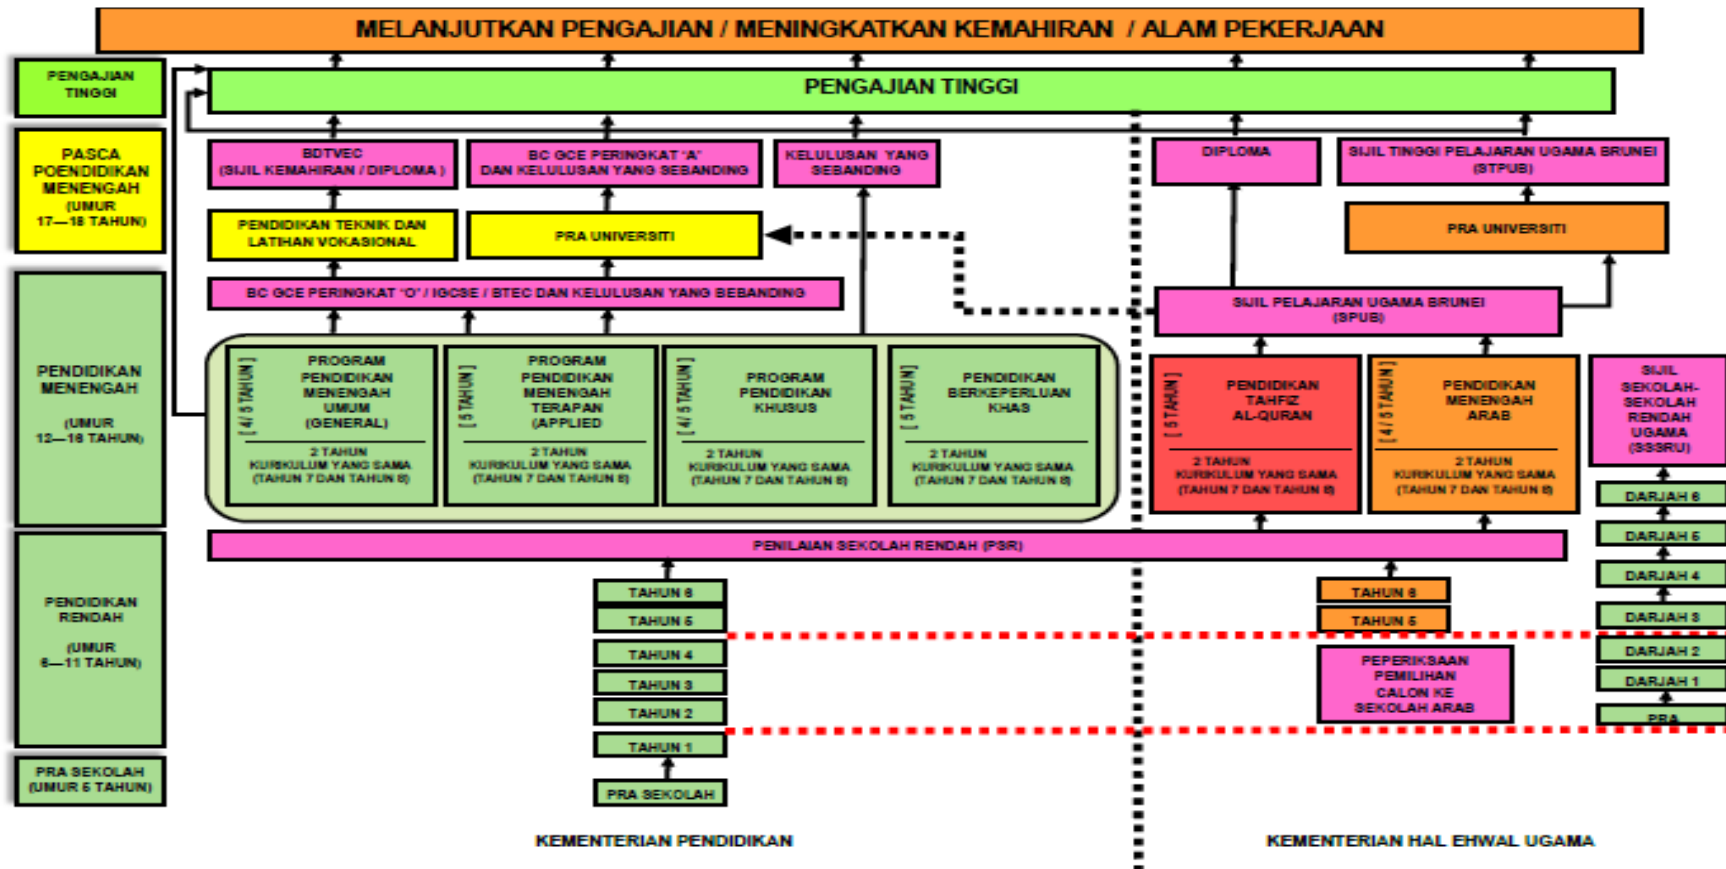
MELANJUTKAN PENGAJIAN / MENINGKATKAN KEMAHIRAN / ALAM PEKERJAAN

PENGAJIAN TINGGI

PASCA POENDIDIKAN MENENGAH (UMUR 17—18 TAHUN)

PENDIDIKAN MENENGAH (UMUR 12—16 TAHUN)

PENDIDIKAN RENDAH (UMUR 6—11 TAHUN)

PRA SEKOLAH (UMUR 5 TAHUN)

PENGAJIAN TINGGI

BDTVEC (SIJIL KEMAHIRAN / DIPLOMA )

BC GCE PERINGKAT 'A' DAN KELULUSAN YANG SEBANDING

KELULUSAN YANG SEBANDING

DIPLOMA

SIJIL TINGGI PELAJARAN UGAMA BRUNEI (STPUB)

PENDIDIKAN TEKNIK DAN LATIHAN VOKASIONAL

PRA UNIVERSITI

PRA UNIVERSITI

BC GCE PERINGKAT 'O' / IGCSE / BTEC DAN KELULUSAN YANG SEBANDING

SIJIL PELAJARAN UGAMA BRUNEI (SPUB)

[ 4 / 5 TAHUN ] PROGRAM PENDIDIKAN MENENGAH UMUM (GENERAL) 2 TAHUN KURIKULUM YANG SAMA (TAHUN 7 DAN TAHUN 8)

[ 5 TAHUN ] PROGRAM PENDIDIKAN MENENGAH TERAPAN (APPLIED) 2 TAHUN KURIKULUM YANG SAMA (TAHUN 7 DAN TAHUN 8)

[ 4 / 5 TAHUN ] PROGRAM PENDIDIKAN KHUSUS 2 TAHUN KURIKULUM YANG SAMA (TAHUN 7 DAN TAHUN 8)

[ 5 TAHUN ] PENDIDIKAN BERKEPERLUAN KHAS 2 TAHUN KURIKULUM YANG SAMA (TAHUN 7 DAN TAHUN 8)

[ 5 TAHUN ] PENDIDIKAN TAHFIZ AL-QURAN 2 TAHUN KURIKULUM YANG SAMA (TAHUN 7 DAN TAHUN 8)

[ 4 / 5 TAHUN ] PENDIDIKAN MENENGAH ARAB 2 TAHUN KURIKULUM YANG SAMA (TAHUN 7 DAN TAHUN 8)

SIJIL SEKOLAH-SEKOLAH RENDAH UGAMA (SSSRU)

DARJAH 6

DARJAH 5

DARJAH 4

DARJAH 3

DARJAH 2

DARJAH 1

PRA

PENILAIAN SEKOLAH RENDAH (PSR)

TAHUN 6

TAHUN 5

TAHUN 4

TAHUN 3

TAHUN 2

TAHUN 1

PRA SEKOLAH

TAHUN 6

TAHUN 5

PEPERIKSAAN PEMILIHAN CALON KE SEKOLAH ARAB

KEMENTERIAN PENDIDIKAN

KEMENTERIAN HAL EHWAL UGAMA